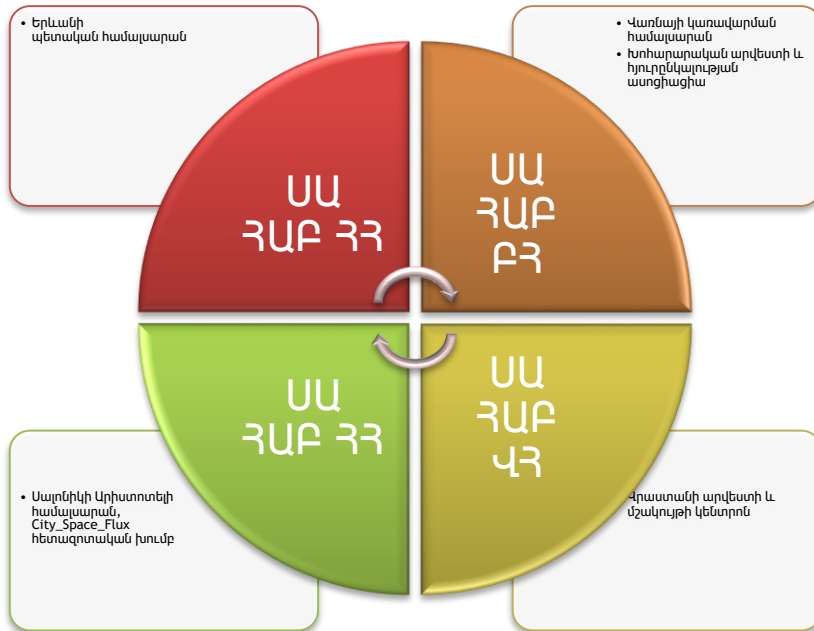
• Երևանի պետական համալսարան

• Վանաձյի կառավարման համալսարան
• Խոհարարական արվեստի և հյուրընկալության ասոցիացիա

ՍԱ ՀԱԲ ՀՀ

ՍԱ ՀԱԲ ԲՀ

ՍԱ ՀԱԲ ՀՀ

ՍԱ ՀԱԲ ՎՀ

• Սալոնիկի Արիստոտելի համալսարան, City_Space_Flux հետազոտական խումբ

Վրաստանի արվեստի և մշակույթի կենտրոն